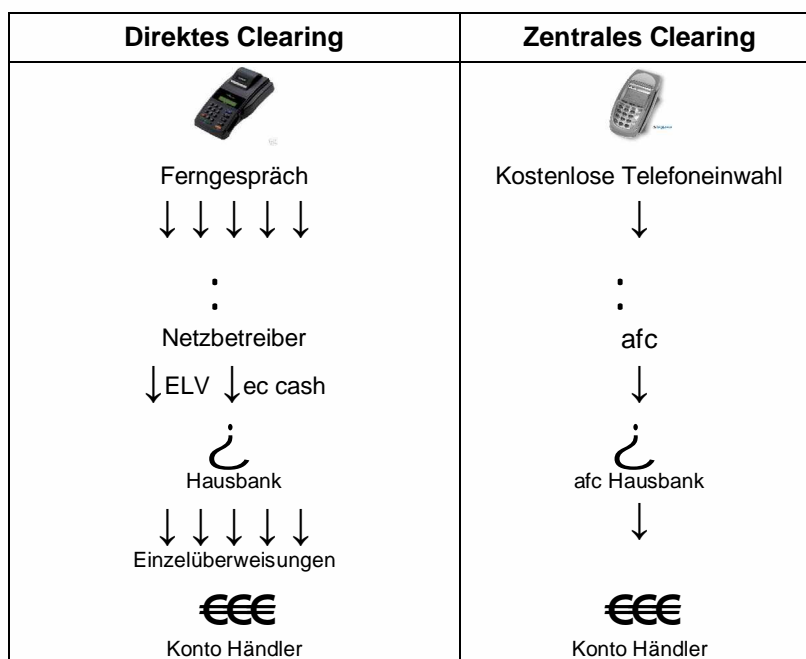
| Direktes Clearing | Zentrales Clearing |
|---|---|
| Ferngespräch | Kostenlose Telefoneinwahl |
| ↓ ↓ ↓ ↓ ↓ | ↓ |
| : | : |
| Netzbetreiber | afc |
| ↓ELV ↓ec cash | ↓ |
| ¿ | ¿ |
| Hausbank | afc Hausbank |
| ↓ ↓ ↓ ↓ ↓ | ↓ |
| Einzelüberweisungen | |
| €€€ | €€€ |
| Konto Händler | Konto Händler |